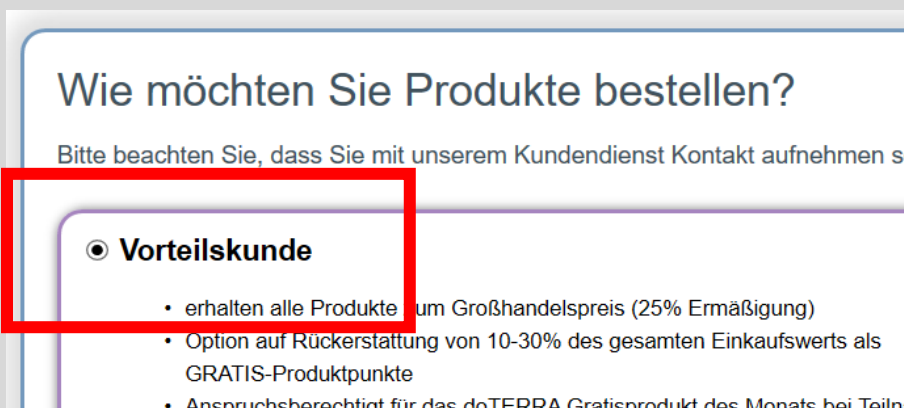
Wie möchten Sie Produkte bestellen?

Bitte beachten Sie, dass Sie mit unserem Kundendienst Kontakt aufnehmen s

Vorteilskunde

- erhalten alle Produkte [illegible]um Großhandelspreis (25% Ermäßigung)
- Option auf Rückerstattung von 10-30% des gesamten Einkaufswerts als GRATIS-Produktpunkte
- Anspruchsberechtigt für das doTERRA Gratisprodukt des Monats bei Teiln